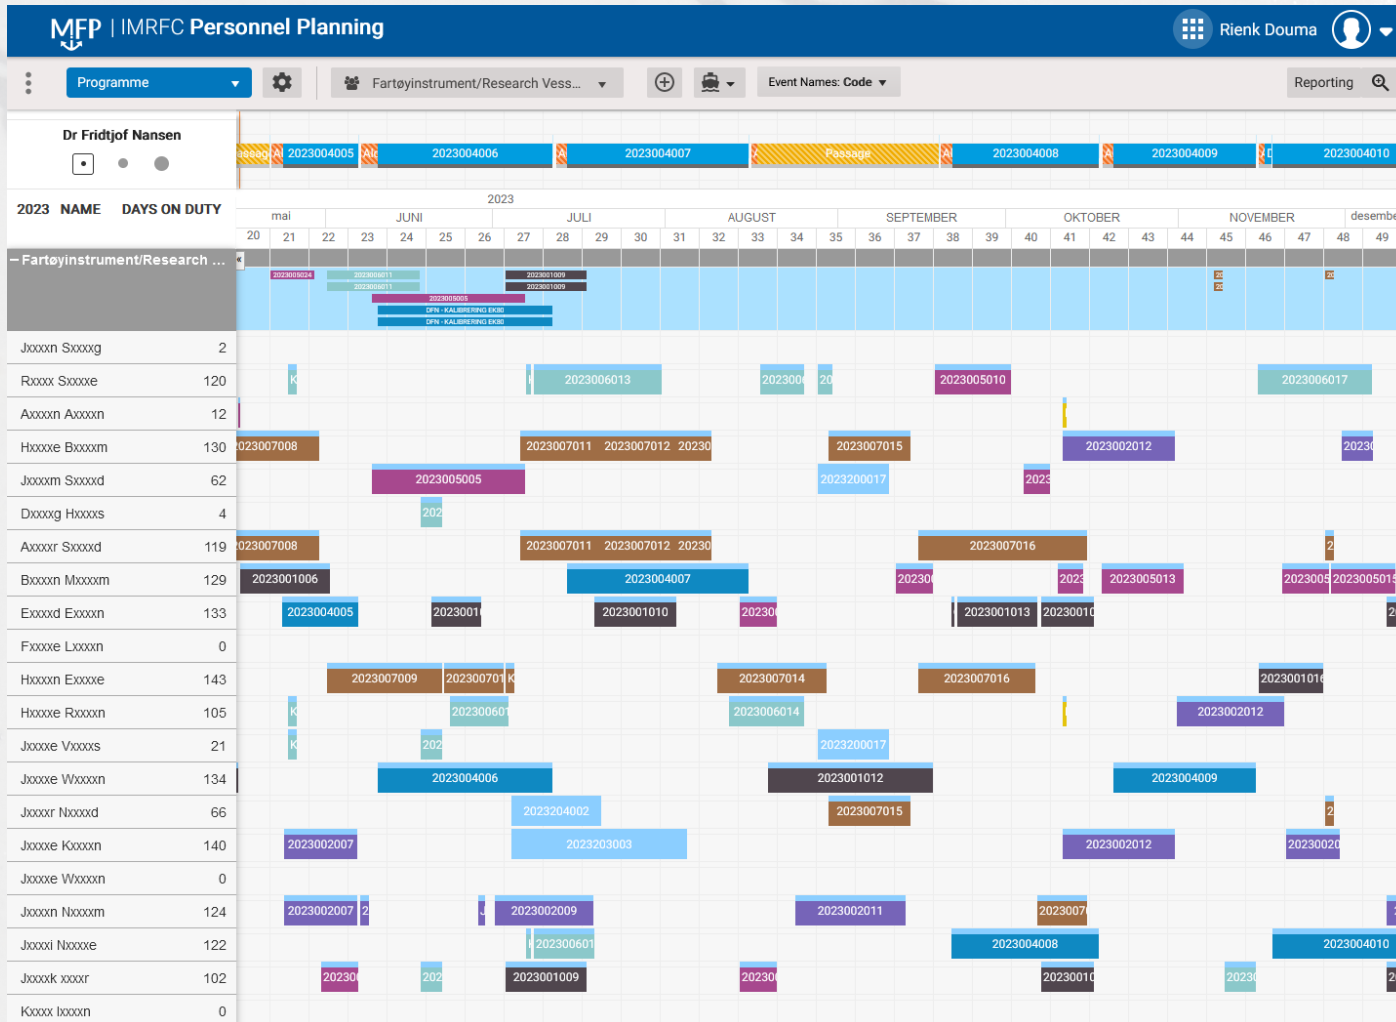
MFP | IMRFC Personnel Planning

Rienk Douma

Programme

Fartøyinstrument/Research Vess...

Event Names: Code

Reporting

Dr Fridtjof Nansen

Passag | Al | 2023004005 | Al | 2023004006 | Al | 2023004007 | Passage | Al | 2023004008 | Al | 2023004009 | 2023004010

2023

2023 NAME DAYS ON DUTY

mai | JUNI | JULI | AUGUST | SEPTEMBER | OKTOBER | NOVEMBER | desembe

20 21 22 23 24 25 26 27 28 29 30 31 32 33 34 35 36 37 38 39 40 41 42 43 44 45 46 47 48 49

– Fartøyinstrument/Research ...

2023005024 2023006011 2023006011 2023001009 2023001009 2023005005 DFN - KALIBRERING EK80 DFN - KALIBRERING EK80

| Name | Days |
|---|---|
| Jxxxxn Sxxxxg | 2 |
| Rxxxx Sxxxxe | 120 |
| Axxxxn Axxxxn | 12 |
| Hxxxxe Bxxxxm | 130 |
| Jxxxxm Sxxxxd | 62 |
| Dxxxxg Hxxxxs | 4 |
| Axxxxr Sxxxxd | 119 |
| Bxxxxn Mxxxxm | 129 |
| Exxxxd Exxxxn | 133 |
| Fxxxxe Lxxxxn | 0 |
| Hxxxxn Exxxxe | 143 |
| Hxxxxe Rxxxxn | 105 |
| Jxxxxe Vxxxxs | 21 |
| Jxxxxe Wxxxxn | 134 |
| Jxxxxr Nxxxxd | 66 |
| Jxxxxe Kxxxxn | 140 |
| Jxxxxe Wxxxxn | 0 |
| Jxxxxn Nxxxxm | 124 |
| Jxxxxi Nxxxxe | 122 |
| Jxxxxk xxxxr | 102 |
| Kxxxx lxxxxn | 0 |

K 2023006013 2023006 20 2023005010 2023006017
2023007008 2023007011 2023007012 20230 2023007015 2023002012 2023
2023005005 2023200017 2023
202
2023007008 2023007011 2023007012 20230 2023007016 2
2023001006 2023004007 20230 2023 2023005013 2023005 2023005015
2023004005 202300 2023001010 20230 2023001013 2023001 2
2023007009 2023007011 K 2023007014 2023007016 2023001016
K 2023006 2023006014 2023002012
K 202 2023200017
2023004006 2023001012 2023004009
2023204002 2023007015 2
2023002007 2023203003 2023002012 2023002
2023002007 2 J 2023002009 2023002011 2023007
2023006 2023004008 2023004010
20230 202 2023001009 20230 202300 20230 2